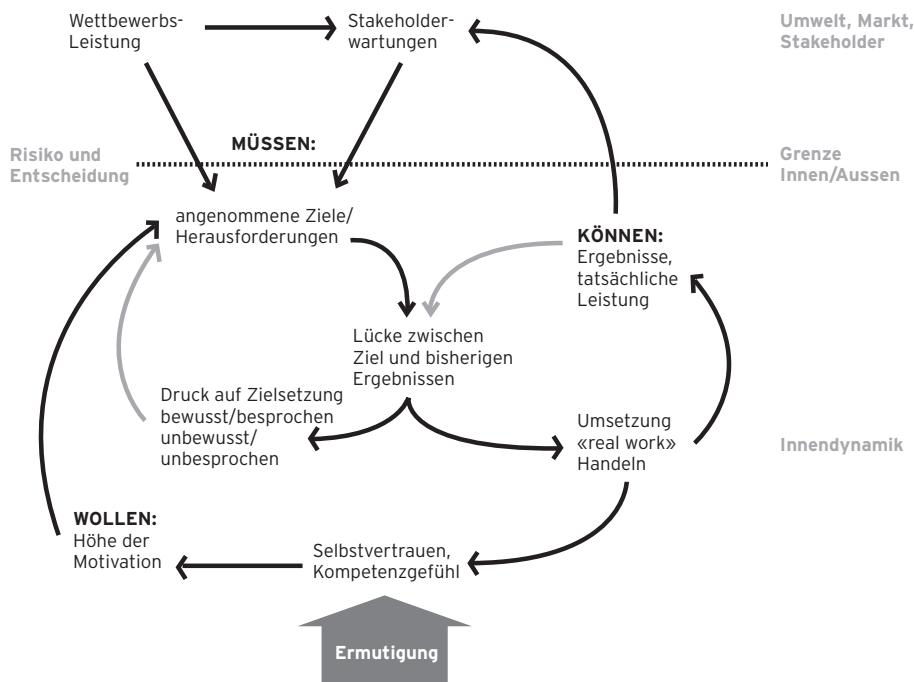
Wettbewerbs-Leistung

Stakeholder-wartungen

Umwelt, Markt, Stakeholder

Risiko und Entscheidung

MÜSSEN:

Grenze Innen/Aussen

angenommene Ziele/ Herausforderungen

KÖNNEN: Ergebnisse, tatsächliche Leistung

Lücke zwischen Ziel und bisherigen Ergebnissen

Druck auf Zielsetzung bewusst/besprochen unbewusst/ unbesprochen

Umsetzung «real work» Handeln

Innendynamik

WOLLEN: Höhe der Motivation

Selbstvertrauen, Kompetenzgefühl

Ermutigung